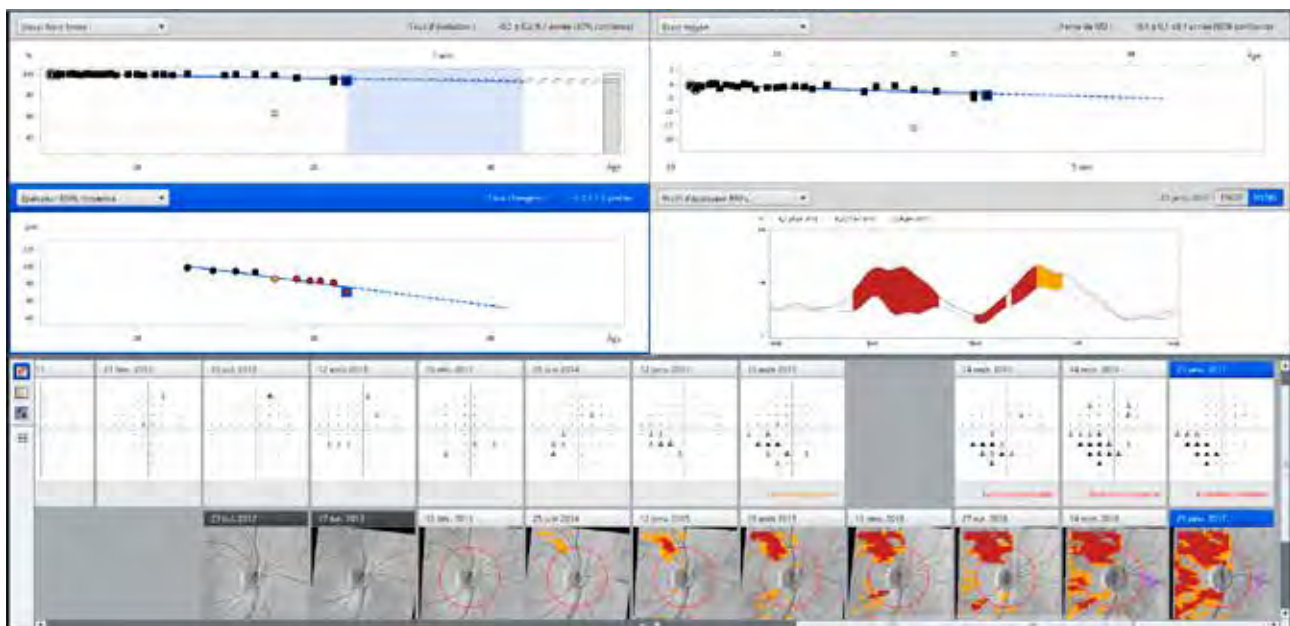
Index fonct. visuel | Taux d'évolution : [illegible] / année (95% confiance)

5 ans

Âge

Écart moyen | Pente de MD : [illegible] / année (95% confiance)

Âge

5 ans

Épaisseur RNFL moyenne | Taux d'évolution : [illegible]

µm

Âge

Profil d'épaisseur RNFL | 25 janv. 2017 | TSNIT

27 févr. 2013 | 13 juil. 2013 | 12 août 2013 | 13 déc. 2013 | 25 juin 2014 | 12 janv. 2015 | 19 août 2015 | 14 août 2016 | 14 nov. 2016 | 25 janv. 2017

27 juil. 2012 | 17 juil. 2013 | 13 déc. 2013 | 25 juin 2014 | 12 janv. 2015 | 19 août 2015 | 12 janv. 2016 | 27 juil. 2016 | 14 nov. 2016 | 25 janv. 2017